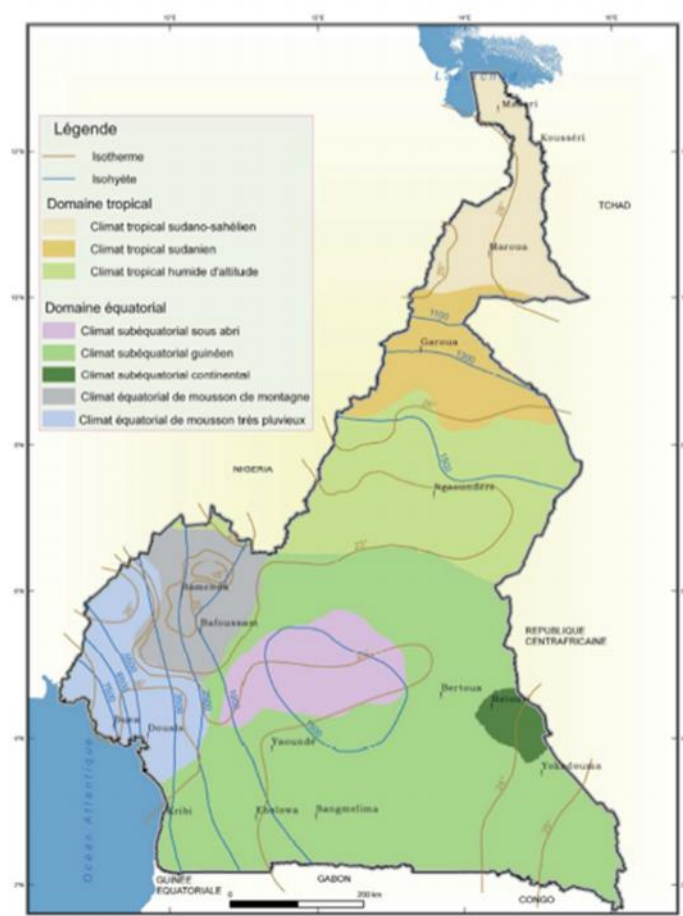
Légende
Isotherme
Isohyète
Domaine tropical
Climat tropical sudano-sahélien
Climat tropical sudanien
Climat tropical humide d'altitude
Domaine équatorial
Climat subéquatorial sous abri
Climat subéquatorial guinéen
Climat subéquatorial continental
Climat équatorial de mousson de montagne
Climat équatorial de mousson très pluvieux

Makari
Kousséri
TCHAD
Maroua
Garoua
1100
1200
NIGERIA
Ngaoundéré
Bamenda
Bafoussam
REPUBLIQUE CENTRAFRICAINE
Bertoua
Batouri
Buea
Douala
Yaoundé
Yokadouma
Kribi
Ebolowa
Sangmelima
Océan Atlantique
GUINEE EQUATORIALE
GABON
CONGO
0
200 km